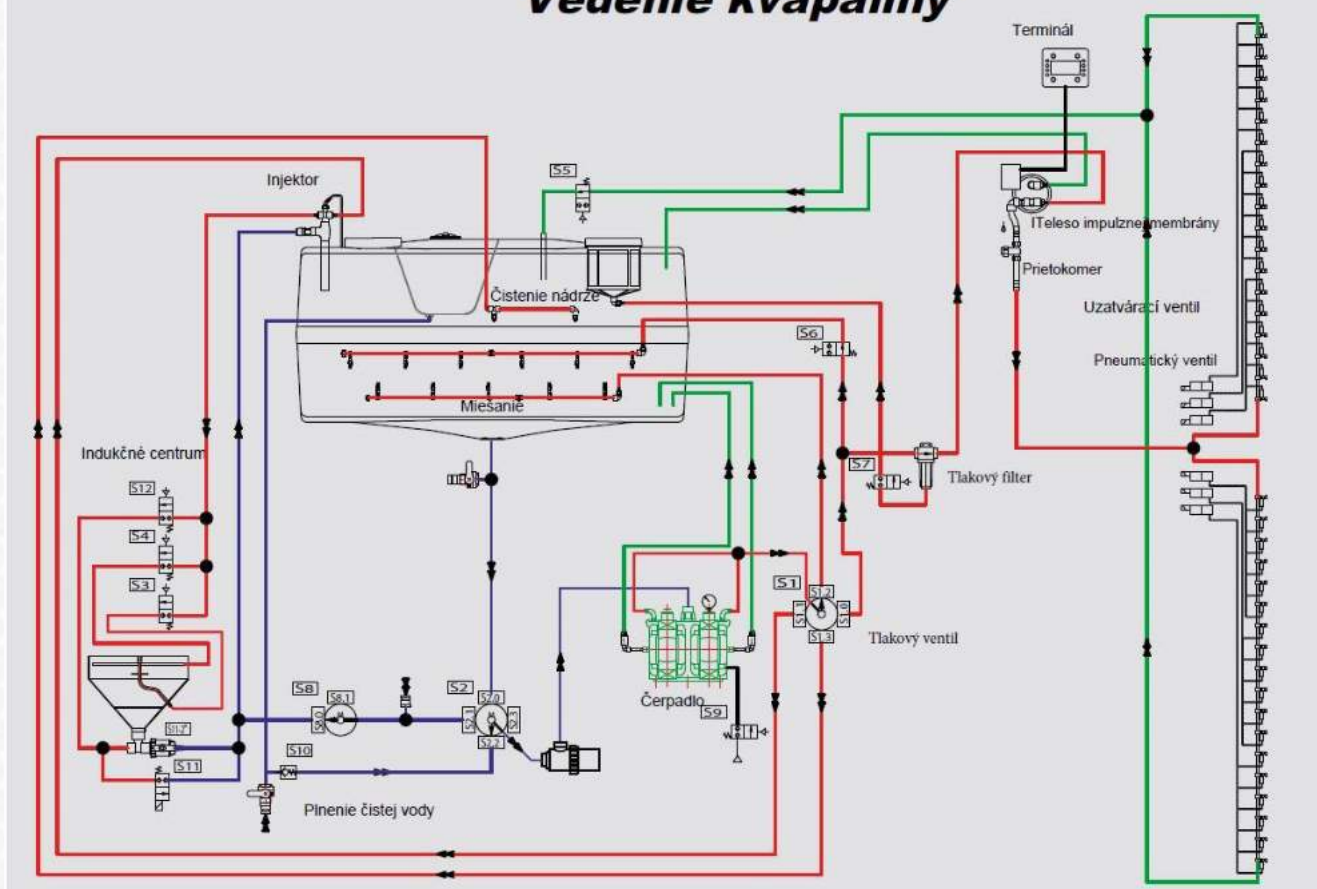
Vedenie kvapaliny

Terminál

Injektor

S5

ITeleso impulznej membrány

Prietokomer

Čistenie nádrže

Uzatvárací ventil

S6

Pneumatický ventil

Miešanie

Indukčné centrum

S7

Tlakový filter

S12

S4

S3

S1

S1.2

S1.1

S1.0

S1.3

Tlakový ventil

S8

S8.1

S8.0

S2

S2.0

S2.1

S2.3

S2.2

Čerpadlo

S9

S1.7

S10

S11

Plnenie čistej vody